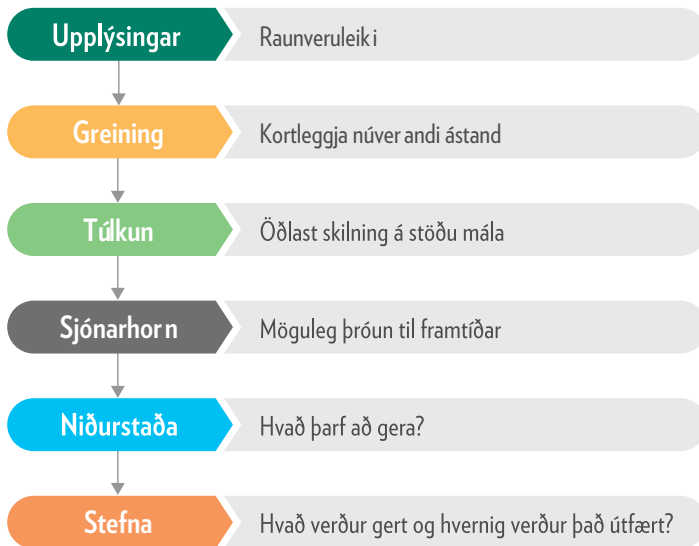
Upplýsingar
Raunveruleiki

Greining
Kortleggja núverandi ástand

Túlkun
Öðlast skilning á stöðu mála

Sjónarhorn
Möguleg þróun til framtíðar

Niðurstaða
Hvað þarf að gera?

Stefna
Hvað verður gert og hvernig verður það útfært?